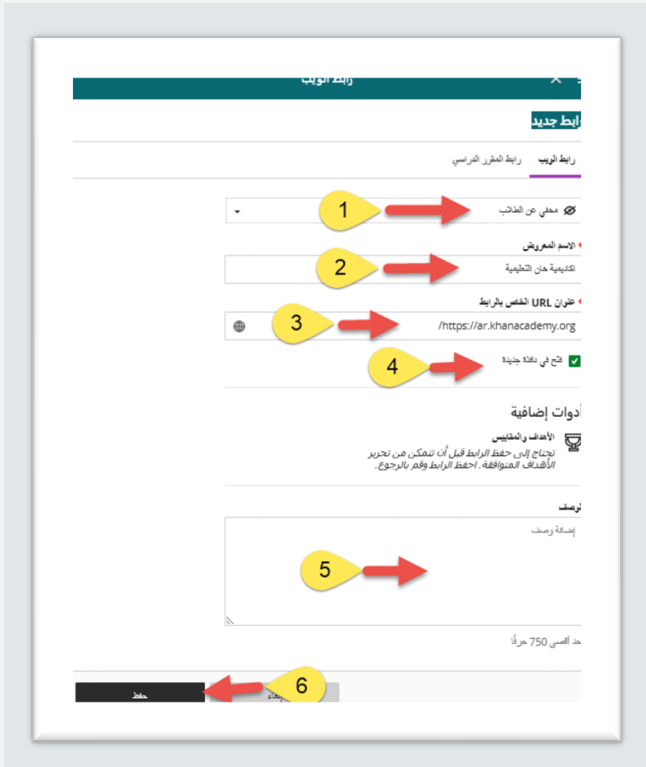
رابط الويب

رابط جديد

رابط الويب
رابط المقرر الدراسي

مخفي عن الطالب

1

الاسم المعروض

أكاديمية خان التعليمية

2

عنوان URL الخاص بالرابط

https://ar.khanacademy.org/

3

فتح في نافذة جديدة

4

أدوات إضافية

الأهداف والمقاييس
تحتاج إلى حفظ الرابط قبل أن تتمكن من تحرير الأهداف المتوافقة. احفظ الرابط وقم بالرجوع.

الوصف

إضافة وصف

5

حد أقصى 750 حرفًا

حفظ
إلغاء

6